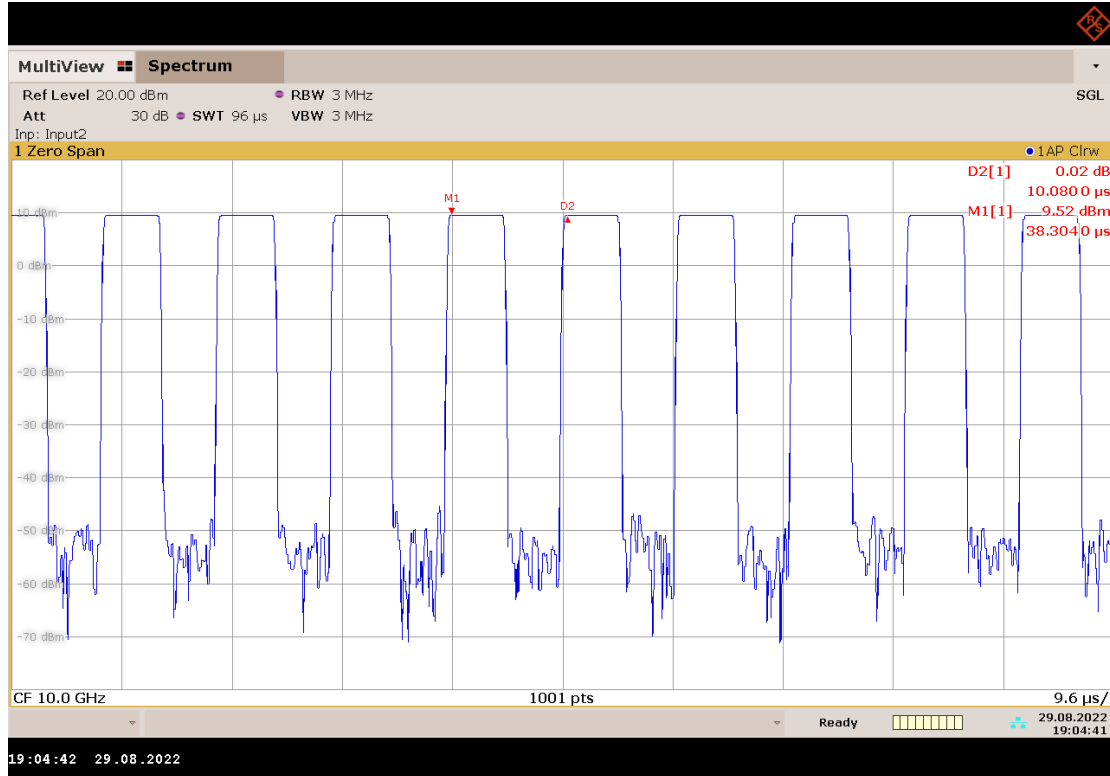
MultiView Spectrum

Ref Level 20.00 dBm RBW 3 MHz
Att 30 dB SWT 96 µs VBW 3 MHz
Inp: Input2
SGL

1 Zero Span
1AP Clrw

D2[1] 0.02 dB
10.0800 µs
M1[1] 9.52 dBm
38.3040 µs

M1
D2

10 dBm
0 dBm
-10 dBm
-20 dBm
-30 dBm
-40 dBm
-50 dBm
-60 dBm
-70 dBm

CF 10.0 GHz 1001 pts 9.6 µs/

Ready 29.08.2022 19:04:41

19:04:42 29.08.2022